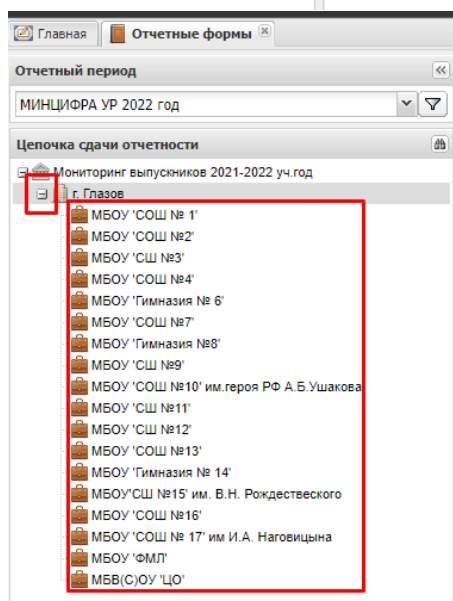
Главная
Отчетные формы

Отчетный период

МИНЦИФРА УР 2022 год

Цепочка сдачи отчетности

Мониторинг выпускников 2021-2022 уч.год
г. Глазов
МБОУ 'СОШ № 1'
МБОУ 'СОШ №2'
МБОУ 'СШ №3'
МБОУ 'СОШ №4'
МБОУ 'Гимназия № 6'
МБОУ 'СОШ №7'
МБОУ 'Гимназия №8'
МБОУ 'СШ №9'
МБОУ 'СОШ №10' им.героя РФ А.Б.Ушакова
МБОУ 'СШ №11'
МБОУ 'СШ №12'
МБОУ 'СОШ №13'
МБОУ 'Гимназия № 14'
МБОУ'СШ №15' им. В.Н. Рождественского
МБОУ 'СОШ №16'
МБОУ 'СОШ № 17' им И.А. Наговицына
МБОУ 'ФМЛ'
МБВ(С)ОУ 'ЦО'